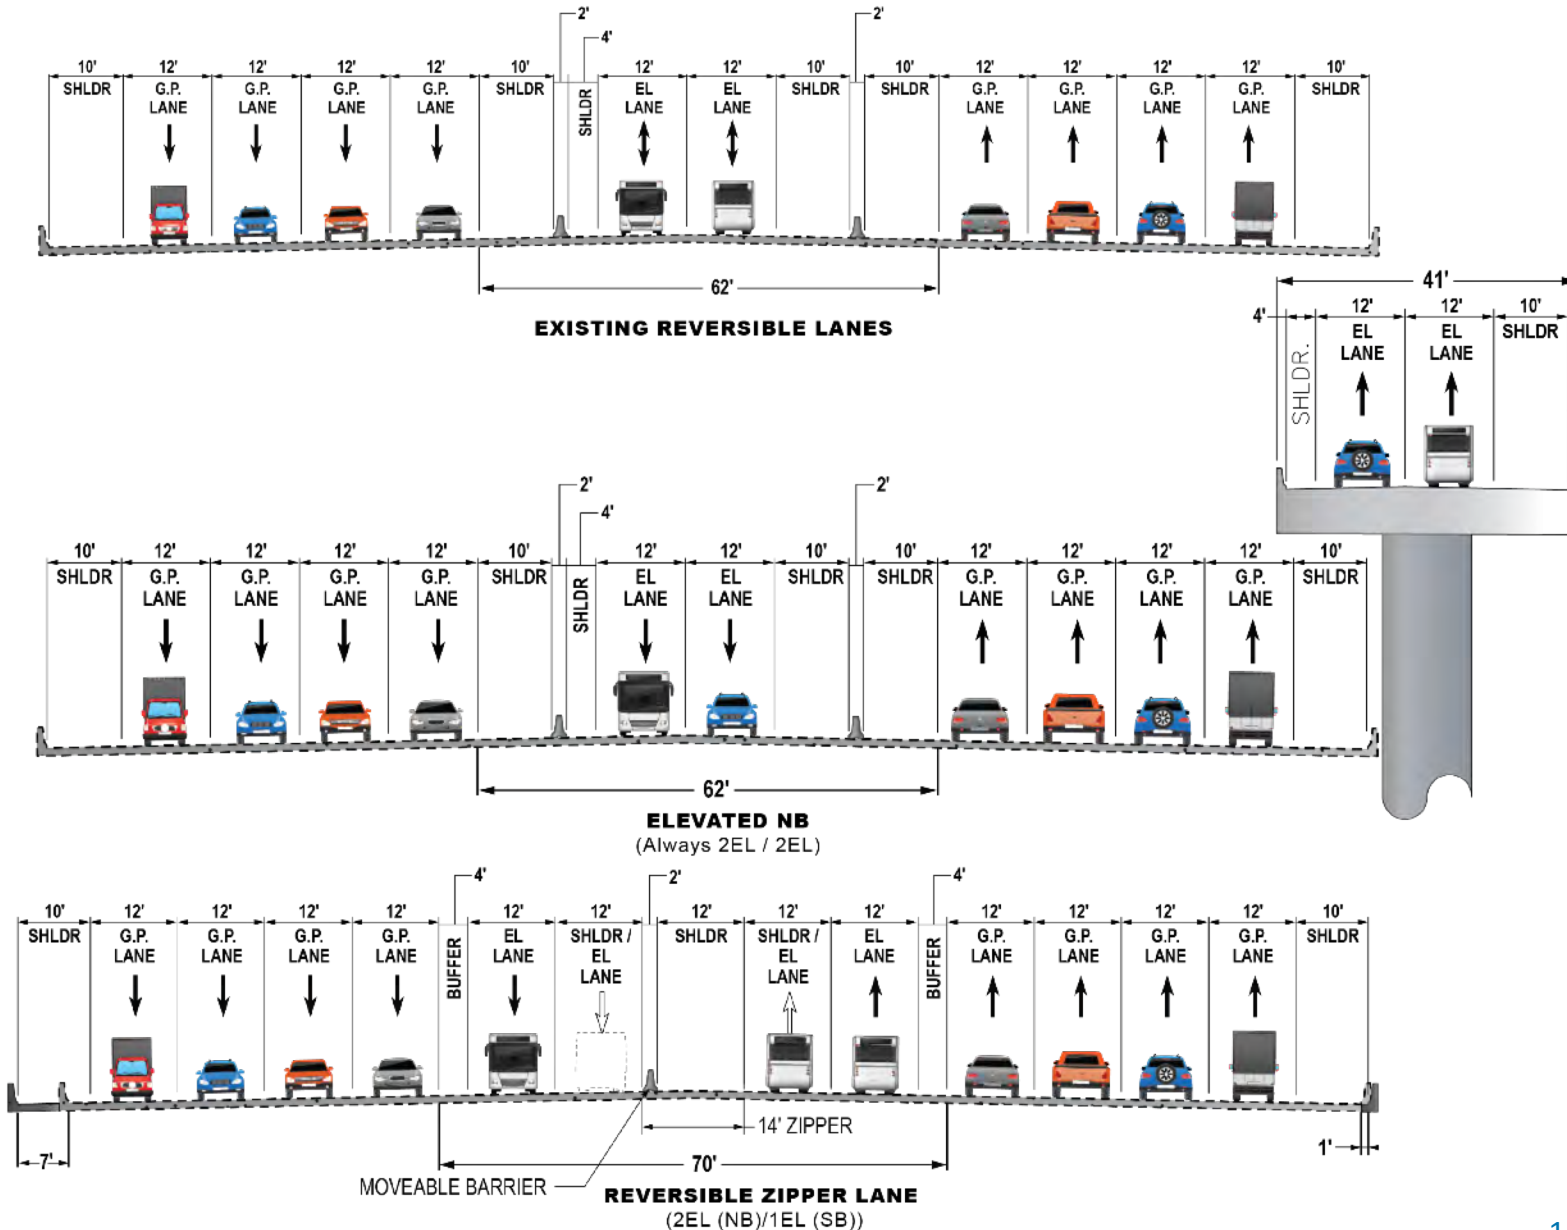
2'
4'
2'

| 10' SHLDR | 12' G.P. LANE | 12' G.P. LANE | 12' G.P. LANE | 12' G.P. LANE | 10' SHLDR | SHLDR | 12' EL LANE | 12' EL LANE | 10' SHLDR | 10' SHLDR | 12' G.P. LANE | 12' G.P. LANE | 12' G.P. LANE | 12' G.P. LANE | 10' SHLDR |
|---|---|---|---|---|---|---|---|---|---|---|---|---|---|---|---|

62'

EXISTING REVERSIBLE LANES

41'

| 4' SHLDR. | 12' EL LANE | 12' EL LANE | 10' SHLDR |
|---|---|---|---|

2'
4'
2'

| 10' SHLDR | 12' G.P. LANE | 12' G.P. LANE | 12' G.P. LANE | 12' G.P. LANE | 10' SHLDR | SHLDR | 12' EL LANE | 12' EL LANE | 10' SHLDR | 10' SHLDR | 12' G.P. LANE | 12' G.P. LANE | 12' G.P. LANE | 12' G.P. LANE | 10' SHLDR |
|---|---|---|---|---|---|---|---|---|---|---|---|---|---|---|---|

62'

ELEVATED NB
(Always 2EL / 2EL)

4'
2'
4'

| 10' SHLDR | 12' G.P. LANE | 12' G.P. LANE | 12' G.P. LANE | 12' G.P. LANE | BUFFER | 12' EL LANE | 12' SHLDR / EL LANE | 12' SHLDR | 12' SHLDR / EL LANE | 12' EL LANE | BUFFER | 12' G.P. LANE | 12' G.P. LANE | 12' G.P. LANE | 12' G.P. LANE | 10' SHLDR |
|---|---|---|---|---|---|---|---|---|---|---|---|---|---|---|---|---|

14' ZIPPER
7'
70'
1'
MOVEABLE BARRIER

REVERSIBLE ZIPPER LANE
(2EL (NB)/1EL (SB))